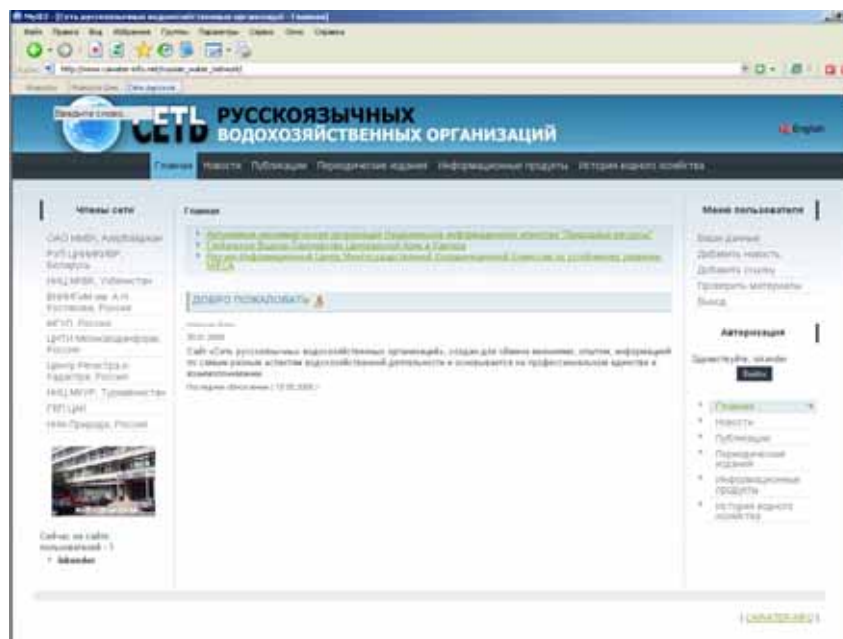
СЕТЬ РУССКОЯЗЫЧНЫХ ВОДОХОЗЯЙСТВЕННЫХ ОРГАНИЗАЦИЙ

English

Главная Новости Публикации Периодические издания Информационные продукты История водного хозяйства

Члены сети

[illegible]

Сейчас на сайте пользователей - 1
iskander

Главная

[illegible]
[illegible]
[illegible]

ДОБРО ПОЖАЛОВАТЬ

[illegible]

Сайт «Сеть русскоязычных водохозяйственных организаций», создан для обмена мнениями, опытом, информацией по самым разным аспектам водохозяйственной деятельности и основывается на профессиональном единстве и взаимопонимании.

Последнее обновление ( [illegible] )

Меню пользователя

Ваши данные
Добавить новость
Добавить ссылку
Проверить материалы
Выход

Авторизация

Здравствуйте, iskander
Выйти

Главная
Новости
Публикации
Периодические издания
Информационные продукты
История водного хозяйства

[ CAWATER-INFO ]